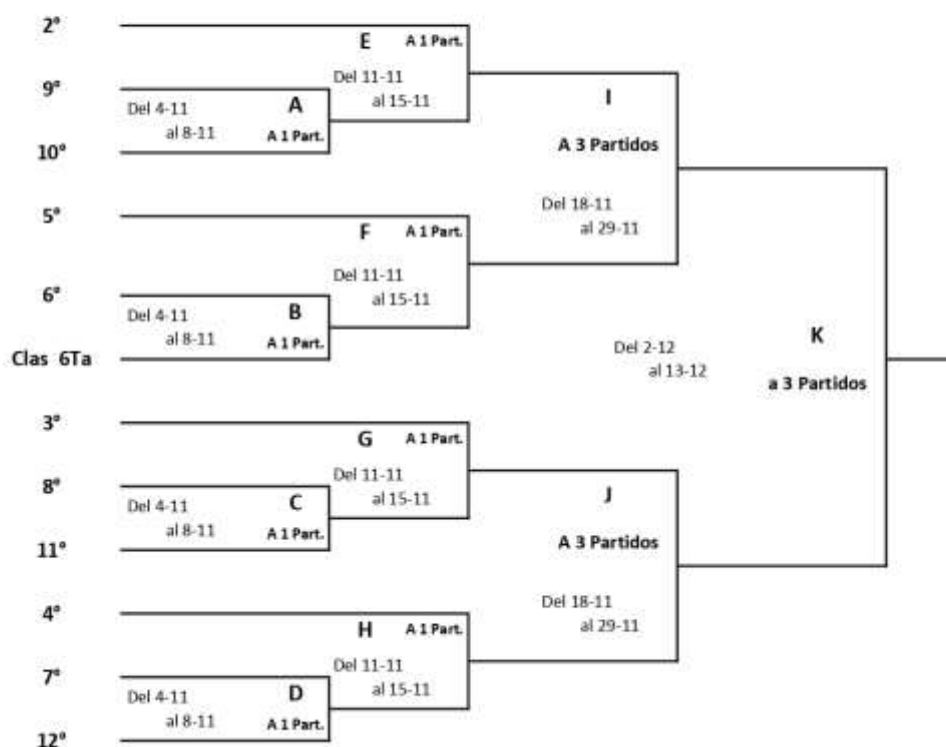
2°

E A 1 Part.

Del 11-11 al 15-11

9°

Del 4-11 al 8-11

A

A 1 Part.

10°

I

A 3 Partidos

Del 18-11 al 29-11

5°

F A 1 Part.

Del 11-11 al 15-11

6°

Del 4-11 al 8-11

B

A 1 Part.

Clas 6Ta

Del 2-12 al 13-12

K

a 3 Partidos

3°

G A 1 Part.

Del 11-11 al 15-11

8°

Del 4-11 al 8-11

C

A 1 Part.

11°

J

A 3 Partidos

Del 18-11 al 29-11

4°

H A 1 Part.

Del 11-11 al 15-11

7°

Del 4-11 al 8-11

D

A 1 Part.

12°